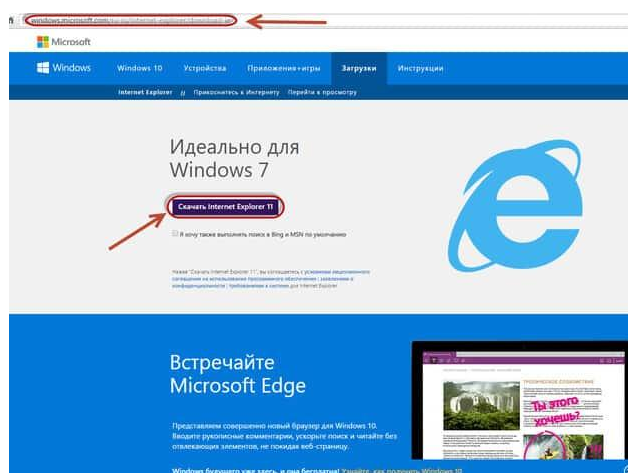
windows.microsoft.com/ru-ru/internet-explorer/download-ie

Microsoft

Windows Windows 10 Устройства Приложения+игры Загрузки Инструкции

Internet Explorer // Прикоснитесь к Интернету Перейти в просмотру

Идеально для Windows 7

Скачать Internet Explorer 11

Я хочу также выполнять поиск в Bing и MSN по умолчанию

Нажав "Скачать Internet Explorer 11", вы соглашаетесь с условиями лицензионного соглашения на использование программного обеспечения | заявлением о конфиденциальности | требованиями к системе для Internet Explorer

Встречайте Microsoft Edge

Представляем совершенно новый браузер для Windows 10. Вводите рукописные комментарии, ускорьте поиск и читайте без отвлекающих элементов, не покидая веб-страницу.

Windows будущего уже здесь, и она бесплатна! Узнайте, как получить Windows 10.

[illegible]

Ты этого хочешь?